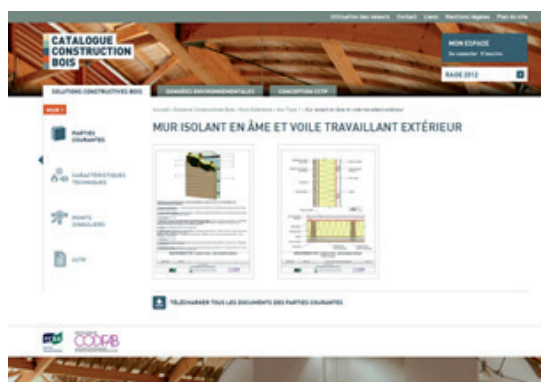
Utilisation des valeurs Contact Liens Mentions légales Plan du site

CATALOGUE CONSTRUCTION BOIS

MON ESPACE
Se connecter S'inscrire

RAGE 2012

SOLUTIONS CONSTRUCTIVES BOIS
DONNÉES ENVIRONNEMENTALES
CONCEPTION CCTP

MUR 1

Accueil / Solutions Constructives Bois / Murs Extérieurs / Mur Type 1 / Mur isolant en âme et voile travaillant extérieur

MUR ISOLANT EN ÂME ET VOILE TRAVAILLANT EXTÉRIEUR

PARTIES COURANTES

CARACTÉRISTIQUES TECHNIQUES

POINTS SINGULIERS

CCTP

TÉLÉCHARGER TOUS LES DOCUMENTS DES PARTIES COURANTES

FCBA

CODIFAB